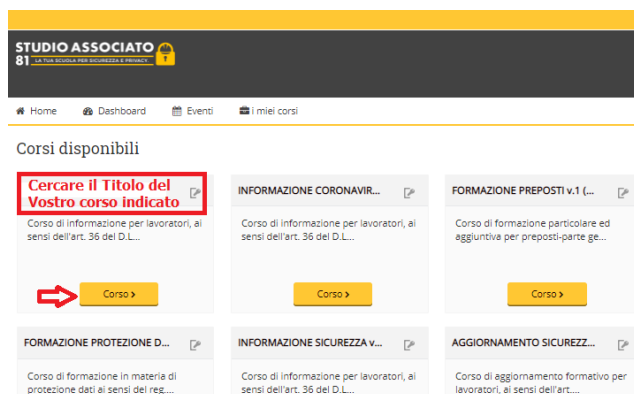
STUDIO ASSOCIATO 81
LA TUA SCUOLA PER SICUREZZA E PRIVACY

Home Dashboard Eventi i miei corsi

Corsi disponibili

Cercare il Titolo del Vostro corso indicato

Corso di informazione per lavoratori, ai sensi dell'art. 36 del D.L...

Corso ›

INFORMAZIONE CORONAVIR...

Corso di informazione per lavoratori, ai sensi dell'art. 36 del D.L...

Corso ›

FORMAZIONE PREPOSTI v.1 (...

Corso di formazione particolare ed aggiuntiva per preposti-parte ge...

Corso ›

FORMAZIONE PROTEZIONE D...

Corso di formazione in materia di protezione dati ai sensi del reg....

INFORMAZIONE SICUREZZA v...

Corso di informazione per lavoratori, ai sensi dell'art. 36 del D.L...

AGGIORNAMENTO SICUREZZ...

Corso di aggiornamento formativo per lavoratori, ai sensi dell'art....